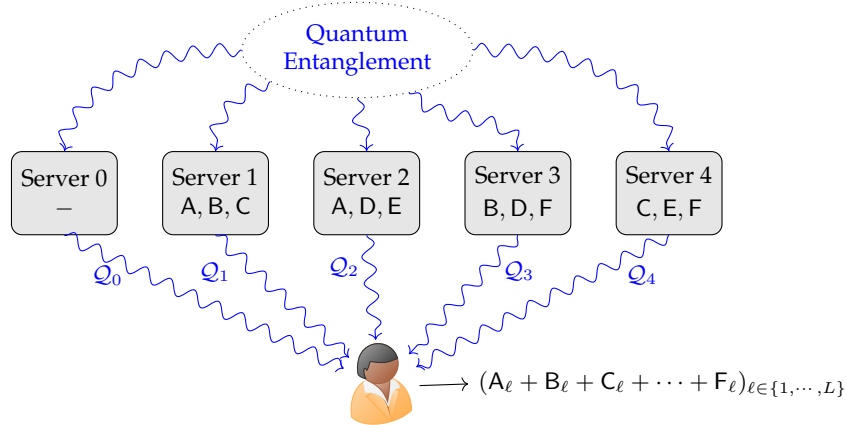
Quantum Entanglement

Server 0
–

Server 1
A, B, C

Server 2
A, D, E

Server 3
B, D, F

Server 4
C, E, F

$\mathcal{Q}_0$

$\mathcal{Q}_1$

$\mathcal{Q}_2$

$\mathcal{Q}_3$

$\mathcal{Q}_4$

$\longrightarrow (\mathsf{A}_\ell + \mathsf{B}_\ell + \mathsf{C}_\ell + \cdots + \mathsf{F}_\ell)_{\ell \in \{1, \cdots, L\}}$